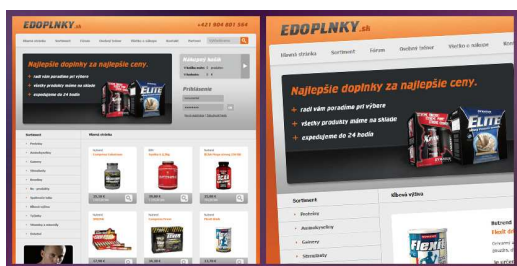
EDOPLNKY.sk

+421 904 801 564

Hlavná stránka Sortiment Fórum Osobné údaje Všetko o nákupe Kontakt

Najlepšie doplnky za najlepšie ceny.

radi vám poradíme pri výbere

všetky produkty máme na sklade

expedujeme do 24 hodín

ELITE

Nákupný košík

Prihlásenie

Sortiment

Proteíny

Aminokyseliny

Gainery

Stimulanty

Kreatíny

Hlavná stránka

EDOPLNKY.sk

Hlavná stránka Sortiment Fórum Osobné údaje Všetko o nákupe

Najlepšie doplnky za najlepšie ceny.

radi vám poradíme pri výbere

všetky produkty máme na sklade

expedujeme do 24 hodín

ELITE

Sortiment

Proteíny

Aminokyseliny

Gainery

Stimulanty

Hlavná stránka

Flexit

Flexit dr